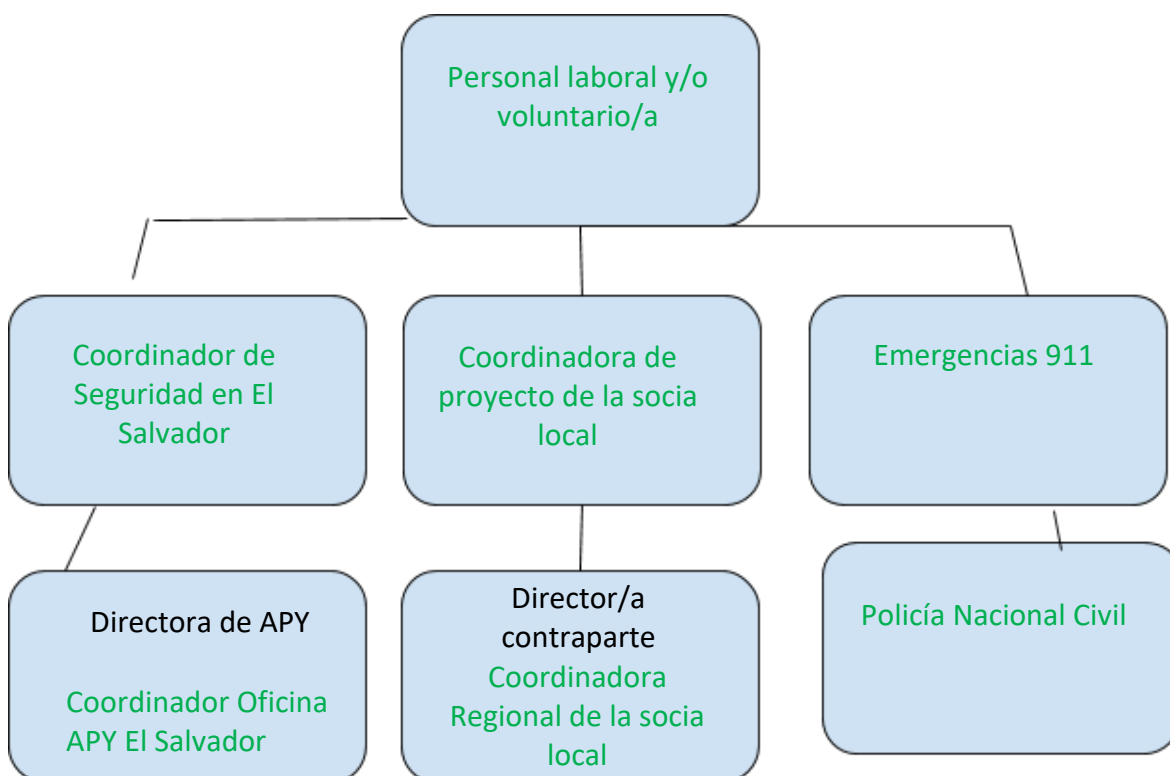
Personal laboral y/o voluntario/a

Coordinador de Seguridad en El Salvador

Coordinadora de proyecto de la socia local

Emergencias 911

Directora de APY

Coordinador Oficina APY El Salvador

Director/a contraparte

Coordinadora Regional de la socia local

Policía Nacional Civil